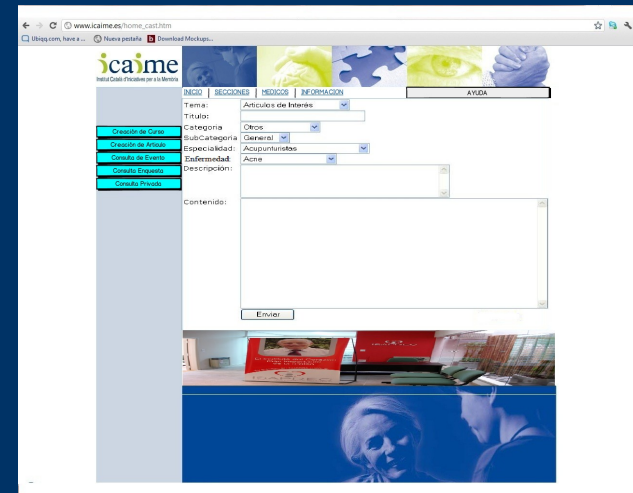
www.icaime.es/home_cast.htm

Ubiqq.com, have a ... Nueva pestaña Download Mockups...

icaime
Institut Català d'Iniciatives per a la Memòria

INICIO | SECCIONES | MEDICOS | INFORMACION

AYUDA

Creación de Curso
Creación de Articulo
Consulta de Evento
Consulta Enquesta
Consulta Privada

Tema: Articulos de Interés
Titulo:
Categoria Otros
SubCategoria General
Especialidad: Acupunturistas
Enfermedad Acne
Descripción:

Contenido:

Enviar